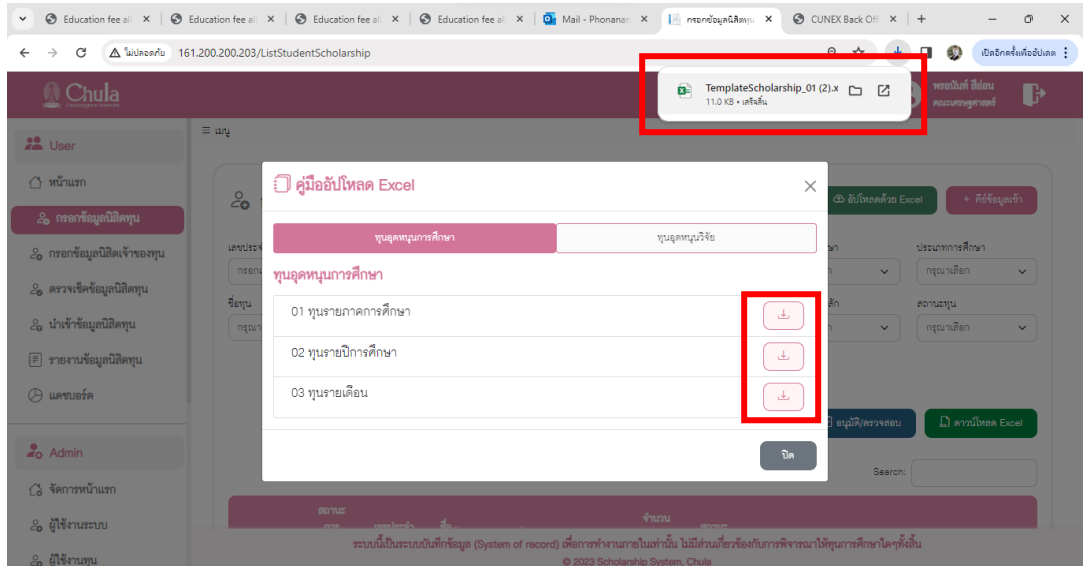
Education fee all ×
Education fee all ×
Education fee all ×
Education fee all ×
Mail - Phonanan ×
กรอกข้อมูลนิสิตทุน ×
CUNEX Back Offi ×
+

ไม่ปลอดภัย 161.200.200.203/ListStudentScholarship

เปิดอีกครั้งเพื่ออัปเดต

TemplateScholarship_01 (2).x
11.0 KB • เสร็จสิ้น

Chula
Chulalongkorn University

พรอนันท์ สีอ่อน
คณะนครุศาสตร์

User
หน้าแรก
กรอกข้อมูลนิสิตทุน
กรอกข้อมูลนิสิตเจ้าของทุน
ตรวจเช็คข้อมูลนิสิตทุน
นำเข้าข้อมูลนิสิตทุน
รายงานข้อมูลนิสิตทุน
แดชบอร์ด

Admin
จัดการหน้าแรก
ผู้ใช้งานระบบ
ผู้ใช้งานทุน

≡ เมนู

อัปโหลดด้วย Excel
+ คีย์ข้อมูลเข้า

เลขประจ
กรอก
ชื่อทุน
กรุณา

ประเภทการศึกษา
กรุณาเลือก
สถานะทุน
กรุณาเลือก

อนุมัติ/ตรวจสอบ
ดาวน์โหลด Excel

Search:

สถานะ
จำนวน

คู่มืออัปโหลด Excel
×
ทุนอุดหนุนการศึกษา
ทุนอุดหนุนวิจัย
ทุนอุดหนุนการศึกษา
01 ทุนรายภาคการศึกษา
02 ทุนรายปีการศึกษา
03 ทุนรายเดือน
ปิด

ระบบนี้เป็นระบบบันทึกข้อมูล (System of record) เพื่อการทำงานภายในเท่านั้น ไม่มีส่วนเกี่ยวข้องกับการพิจารณาให้ทุนการศึกษาใดๆทั้งสิ้น
© 2023 Scholarship System, Chula